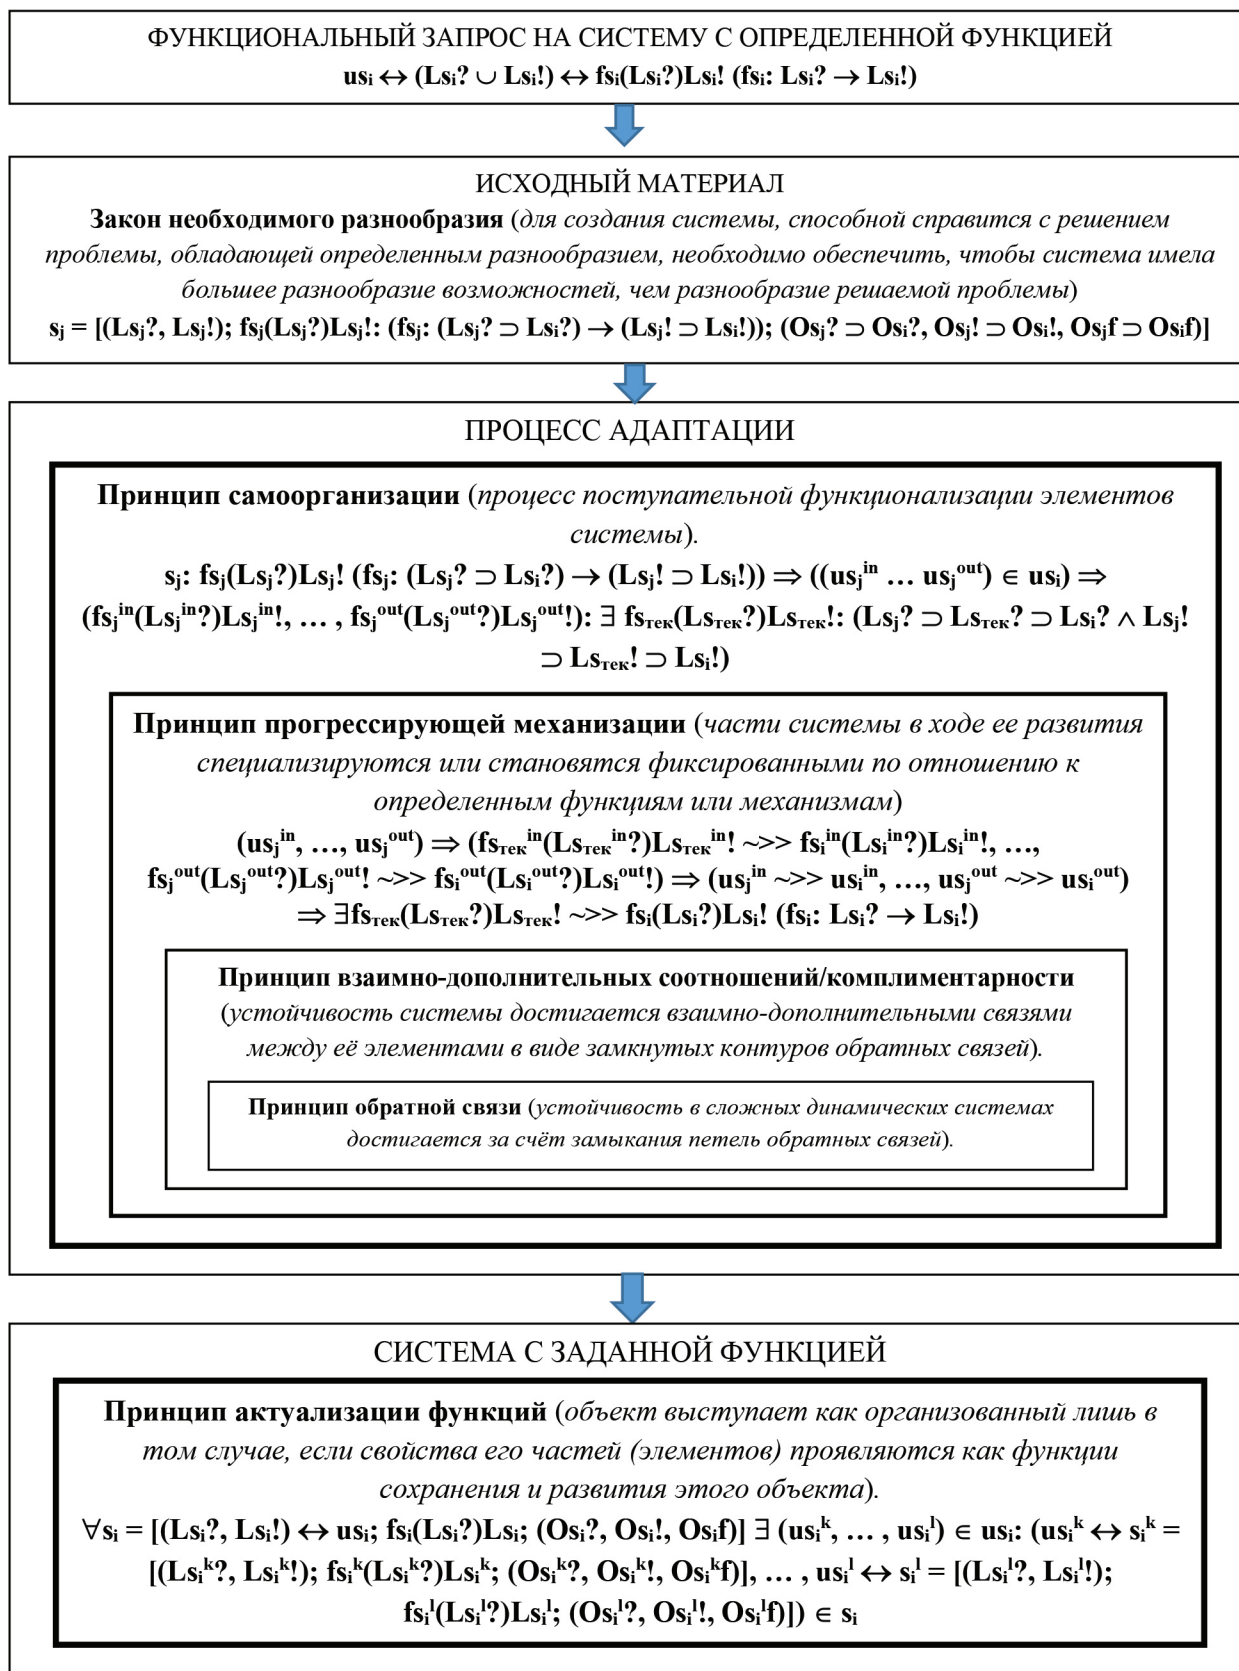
ФУНКЦИОНАЛЬНЫЙ ЗАПРОС НА СИСТЕМУ С ОПРЕДЕЛЕННОЙ ФУНКЦИЕЙ
$us_i \leftrightarrow (Ls_i? \cup Ls_i!) \leftrightarrow fs_i(Ls_i?)Ls_i!$ $(fs_i: Ls_i? \rightarrow Ls_i!)$

ИСХОДНЫЙ МАТЕРИАЛ
**Закон необходимого разнообразия** (*для создания системы, способной справится с решением проблемы, обладающей определенным разнообразием, необходимо обеспечить, чтобы система имела большее разнообразие возможностей, чем разнообразие решаемой проблемы*)
$s_j = [(Ls_j?, Ls_j!); fs_j(Ls_j?)Ls_j!: (fs_j: (Ls_j? \supset Ls_i?) \rightarrow (Ls_j! \supset Ls_i!)); (Os_j? \supset Os_i?, Os_j! \supset Os_i!, Os_jf \supset Os_if)]$

ПРОЦЕСС АДАПТАЦИИ

**Принцип самоорганизации** (*процесс поступательной функционализации элементов системы*).
$s_j: fs_j(Ls_j?)Ls_j!$ $(fs_j: (Ls_j? \supset Ls_i?) \rightarrow (Ls_j! \supset Ls_i!)) \Rightarrow ((us_j^{in} \dots us_j^{out}) \in us_i) \Rightarrow (fs_j^{in}(Ls_j^{in}?)Ls_j^{in}!, \dots, fs_j^{out}(Ls_j^{out}?)Ls_j^{out}!): \exists fs_{тек}(Ls_{тек}?)Ls_{тек}!: (Ls_j? \supset Ls_{тек}? \supset Ls_i? \wedge Ls_j! \supset Ls_{тек}! \supset Ls_i!)$

**Принцип прогрессирующей механизации** (*части системы в ходе ее развития специализируются или становятся фиксированными по отношению к определенным функциям или механизмам*)
$(us_j^{in}, \dots, us_j^{out}) \Rightarrow (fs_{тек}^{in}(Ls_{тек}^{in}?)Ls_{тек}^{in}! \sim\!>> fs_i^{in}(Ls_i^{in}?)Ls_i^{in}!, \dots, fs_j^{out}(Ls_j^{out}?)Ls_j^{out}! \sim\!>> fs_i^{out}(Ls_i^{out}?)Ls_i^{out}!) \Rightarrow (us_j^{in} \sim\!>> us_i^{in}, \dots, us_j^{out} \sim\!>> us_i^{out}) \Rightarrow \exists fs_{тек}(Ls_{тек}?)Ls_{тек}! \sim\!>> fs_i(Ls_i?)Ls_i!$ $(fs_i: Ls_i? \rightarrow Ls_i!)$

**Принцип взаимно-дополнительных соотношений/комплиментарности** (*устойчивость системы достигается взаимно-дополнительными связями между её элементами в виде замкнутых контуров обратных связей*).

**Принцип обратной связи** (*устойчивость в сложных динамических системах достигается за счёт замыкания петель обратных связей*).

СИСТЕМА С ЗАДАННОЙ ФУНКЦИЕЙ
**Принцип актуализации функций** (*объект выступает как организованный лишь в том случае, если свойства его частей (элементов) проявляются как функции сохранения и развития этого объекта*).
$\forall s_i = [(Ls_i?, Ls_i!) \leftrightarrow us_i; fs_i(Ls_i?)Ls_i; (Os_i?, Os_i!, Os_if)]$ $\exists (us_i^k, \dots, us_i^l) \in us_i: (us_i^k \leftrightarrow s_i^k = [(Ls_i^k?, Ls_i^k!); fs_i^k(Ls_i^k?)Ls_i^k; (Os_i^k?, Os_i^k!, Os_i^kf)], \dots, us_i^l \leftrightarrow s_i^l = [(Ls_i^l?, Ls_i^l!); fs_i^l(Ls_i^l?)Ls_i^l; (Os_i^l?, Os_i^l!, Os_i^lf)]) \in s_i$